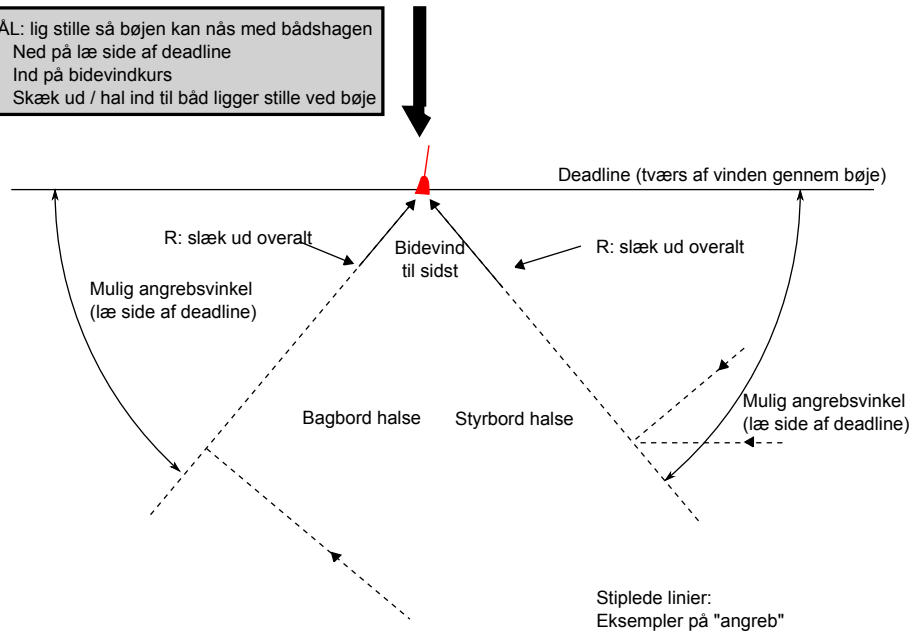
ÅL: lig stille så bøjen kan nås med bådshagen
Ned på læ side af deadline
Ind på bidevindkurs
Skæk ud / hal ind til båd ligger stille ved bøje

Deadline (tværs af vinden gennem bøje)

R: slæk ud overalt

Bidevind til sidst

R: slæk ud overalt

Mulig angrebsvinkel (læ side af deadline)

Bagbord halse

Styrbord halse

Mulig angrebsvinkel (læ side af deadline)

Stiplede linier:
Eksempler på "angreb"